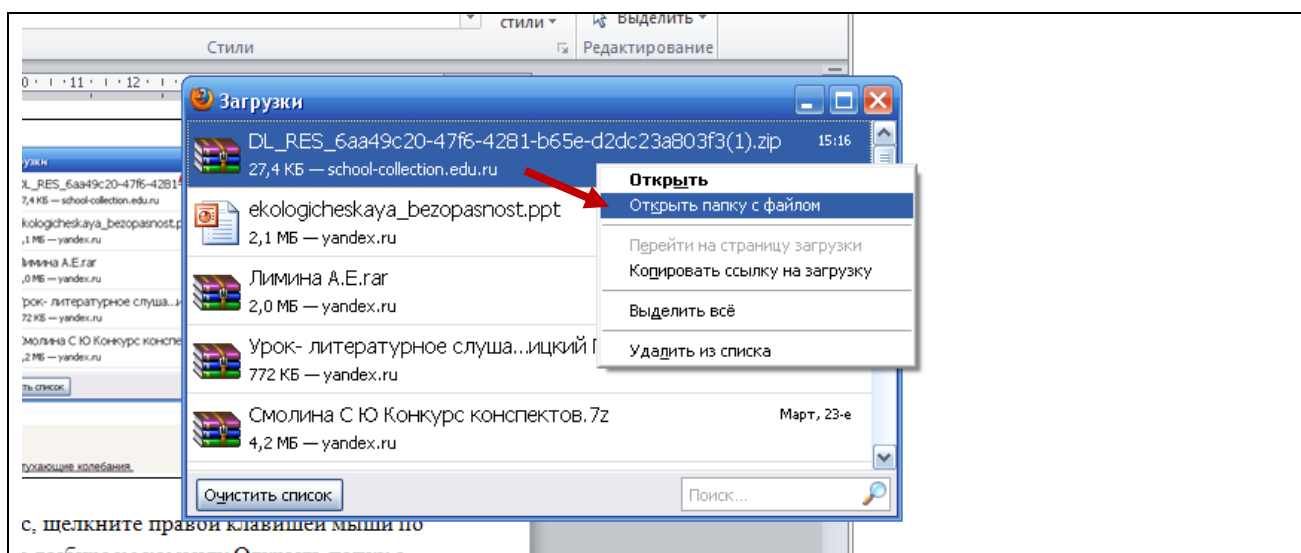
стили
Выделить
Стили
Редактирование
0 · 11 · 12
Загрузки
DL_RES_6aa49c20-47f6-4281-b65e-d2dc23a803f3(1).zip
15:16
27,4 КБ — school-collection.edu.ru
Открыть
Открыть папку с файлом
ekologicheskaya_bezopasnost.ppt
2,1 МБ — yandex.ru
Перейти на страницу загрузки
Копировать ссылку на загрузку
Лимина А.Е.rar
2,0 МБ — yandex.ru
Выделить всё
Урок- литературное слуша...ицкий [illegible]
Удалить из списка
772 КБ — yandex.ru
Смолина С Ю Конкурс конспектов.7z
Март, 23-е
4,2 МБ — yandex.ru
Очистить список
Поиск...
узки
L_RES_6aa49c20-47f6-4281
7,4 КБ — school-collection.edu.ru
kologicheskaya_bezopasnost.p
1 МБ — yandex.ru
Лимина А.Е.rar
,0 МБ — yandex.ru
Урок- литературное слуша...
72 КБ — yandex.ru
Смолина С Ю Конкурс конспе
,2 МБ — yandex.ru
ть список
тухающие колебания.
с, щелкните правой клавишей мыши по
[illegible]